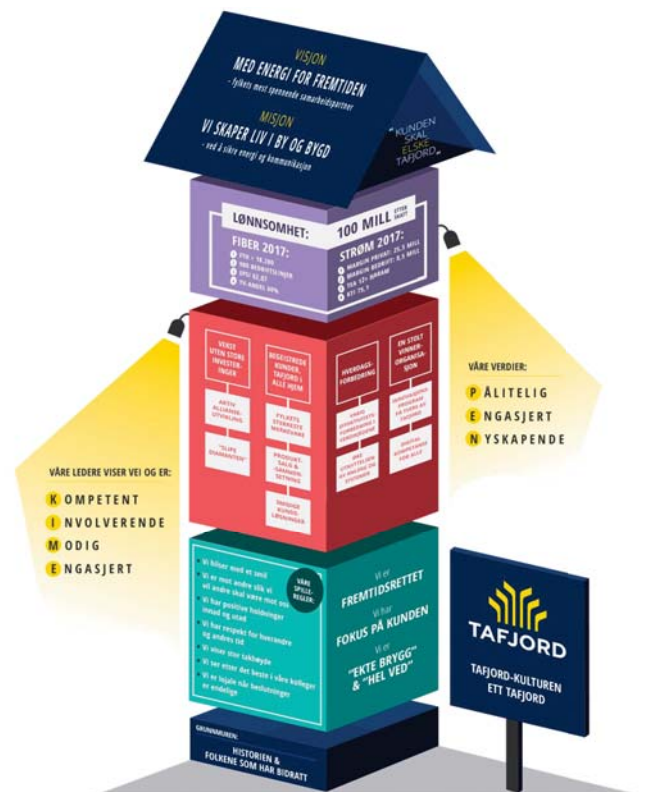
VISJON
MED ENERGI FOR FREMTIDEN
- fylkets mest spennende samarbeidspartner

MISJON
VI SKAPER LIV I BY OG BYGD
- ved å sikre energi og kommunikasjon

KUNDEN SKAL ELSKE TAFJORD

LØNNSOMHET: 100 MILL ETTER SKATT

FIBER 2017:
FTE > 18.200
980 BEDRIFTSLINJER
SPU 52,57
TV-ANDEL 80%

STRØM 2017:
MARGIN PRIVAT: 25,5 MILL
MARGIN BEDRIFT: 8,5 MILL
TEK 12+ KRRAM
KTI 75,1

VEKST UTEN STORE INVESTERINGER
AKTIV ALLIANSE-UTVIKLING
"ELIFE DIAMANTEN"

BEGEISTREDE KUNDER, TAFJORD I ALLE HJEM
FYLKETS STERKESTE MERKEVARE
PRODUKT-SALG & -SAMMEN-SETNING
SMARTE KUNDE-LØSNINGER

HVERDAGS-FORBEDRING
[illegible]
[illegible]

EN STOLT VINNER-ORGANISA-SJON
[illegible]
DIGITAL KOMPETANSE FOR ALLE

VÅRE VERDIER:
PÅLITELIG
ENGASJERT
NYSKAPENDE

VÅRE LEDERE VISER VEI OG ER:
KOMPETENT
INVOLVERENDE
MODIG
ENGASJERT

VÅRE SPILLE-REGLER:
Vi hilser med et smil
Vi er mot andre slik vi vil andre skal være mot oss
Vi har positive holdninger innad og utad
Vi har respekt for hverandre og andres tid
Vi viser stor takhøyde
Vi ser etter det beste i våre kolleger
Vi er lojale når beslutninger er endelige

Vi er
FREMTIDSRETTET
Vi har
FOKUS PÅ KUNDEN
Vi er
"EKTE BRYGG" & "HEL VED"

GRUNNMUREN:
HISTORIEN & FOLKENE SOM HAR BIDRATT

TAFJORD
TAFJORD-KULTUREN
ETT TAFJORD